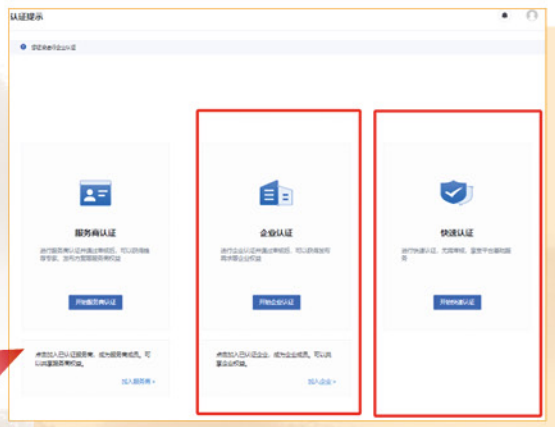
认证提示

您还未进行企业认证

服务商认证

进行服务商认证并通过审核后，可以获得推荐等权益，发布为您服务商身份的权益

开始服务商认证

或者加入已认证服务商，成为服务商成员，可以获取服务商权益。

加入服务商 >

企业认证

进行企业认证并通过审核后，可以获得发布需求等企业权益

开始企业认证

或者加入已认证企业，成为企业成员，可以获取企业权益。

加入企业 >

快速认证

进行快速认证，无需审核，享受平台基础服务

开始快速认证